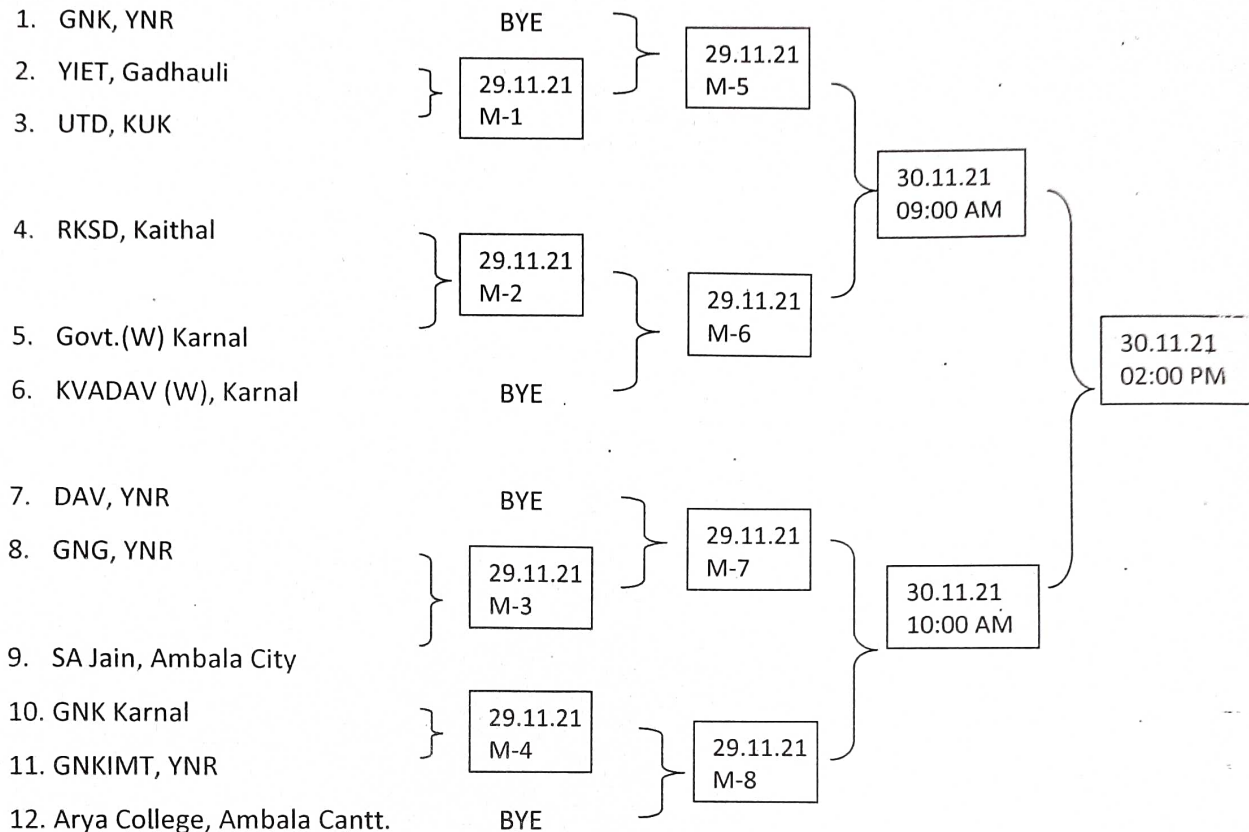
1. GNK, YNR
2. YIET, Gadhauli
3. UTD, KUK
4. RKSD, Kaithal
5. Govt.(W) Karnal
6. KVADAV (W), Karnal
7. DAV, YNR
8. GNG, YNR
9. SA Jain, Ambala City
10. GNK Karnal
11. GNKIMT, YNR
12. Arya College, Ambala Cantt.

BYE

29.11.21
M-1

29.11.21
M-2

BYE

BYE

29.11.21
M-3

29.11.21
M-4

BYE

29.11.21
M-5

29.11.21
M-6

29.11.21
M-7

29.11.21
M-8

30.11.21
09:00 AM

30.11.21
10:00 AM

30.11.21
02:00 PM